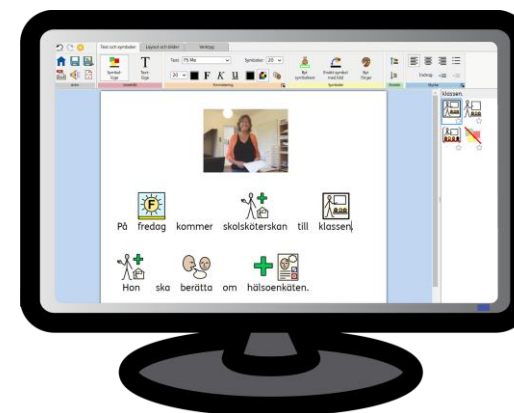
Text och symboler Layout och bilder Verktyg

Text: FS Me Symboler: 20

F K U

Byt symbolen Endast symbol med bild Byt färger

klassen.

På fredag kommer skolsköterskan till klassen.

Hon ska berätta om hälsoenkäten.